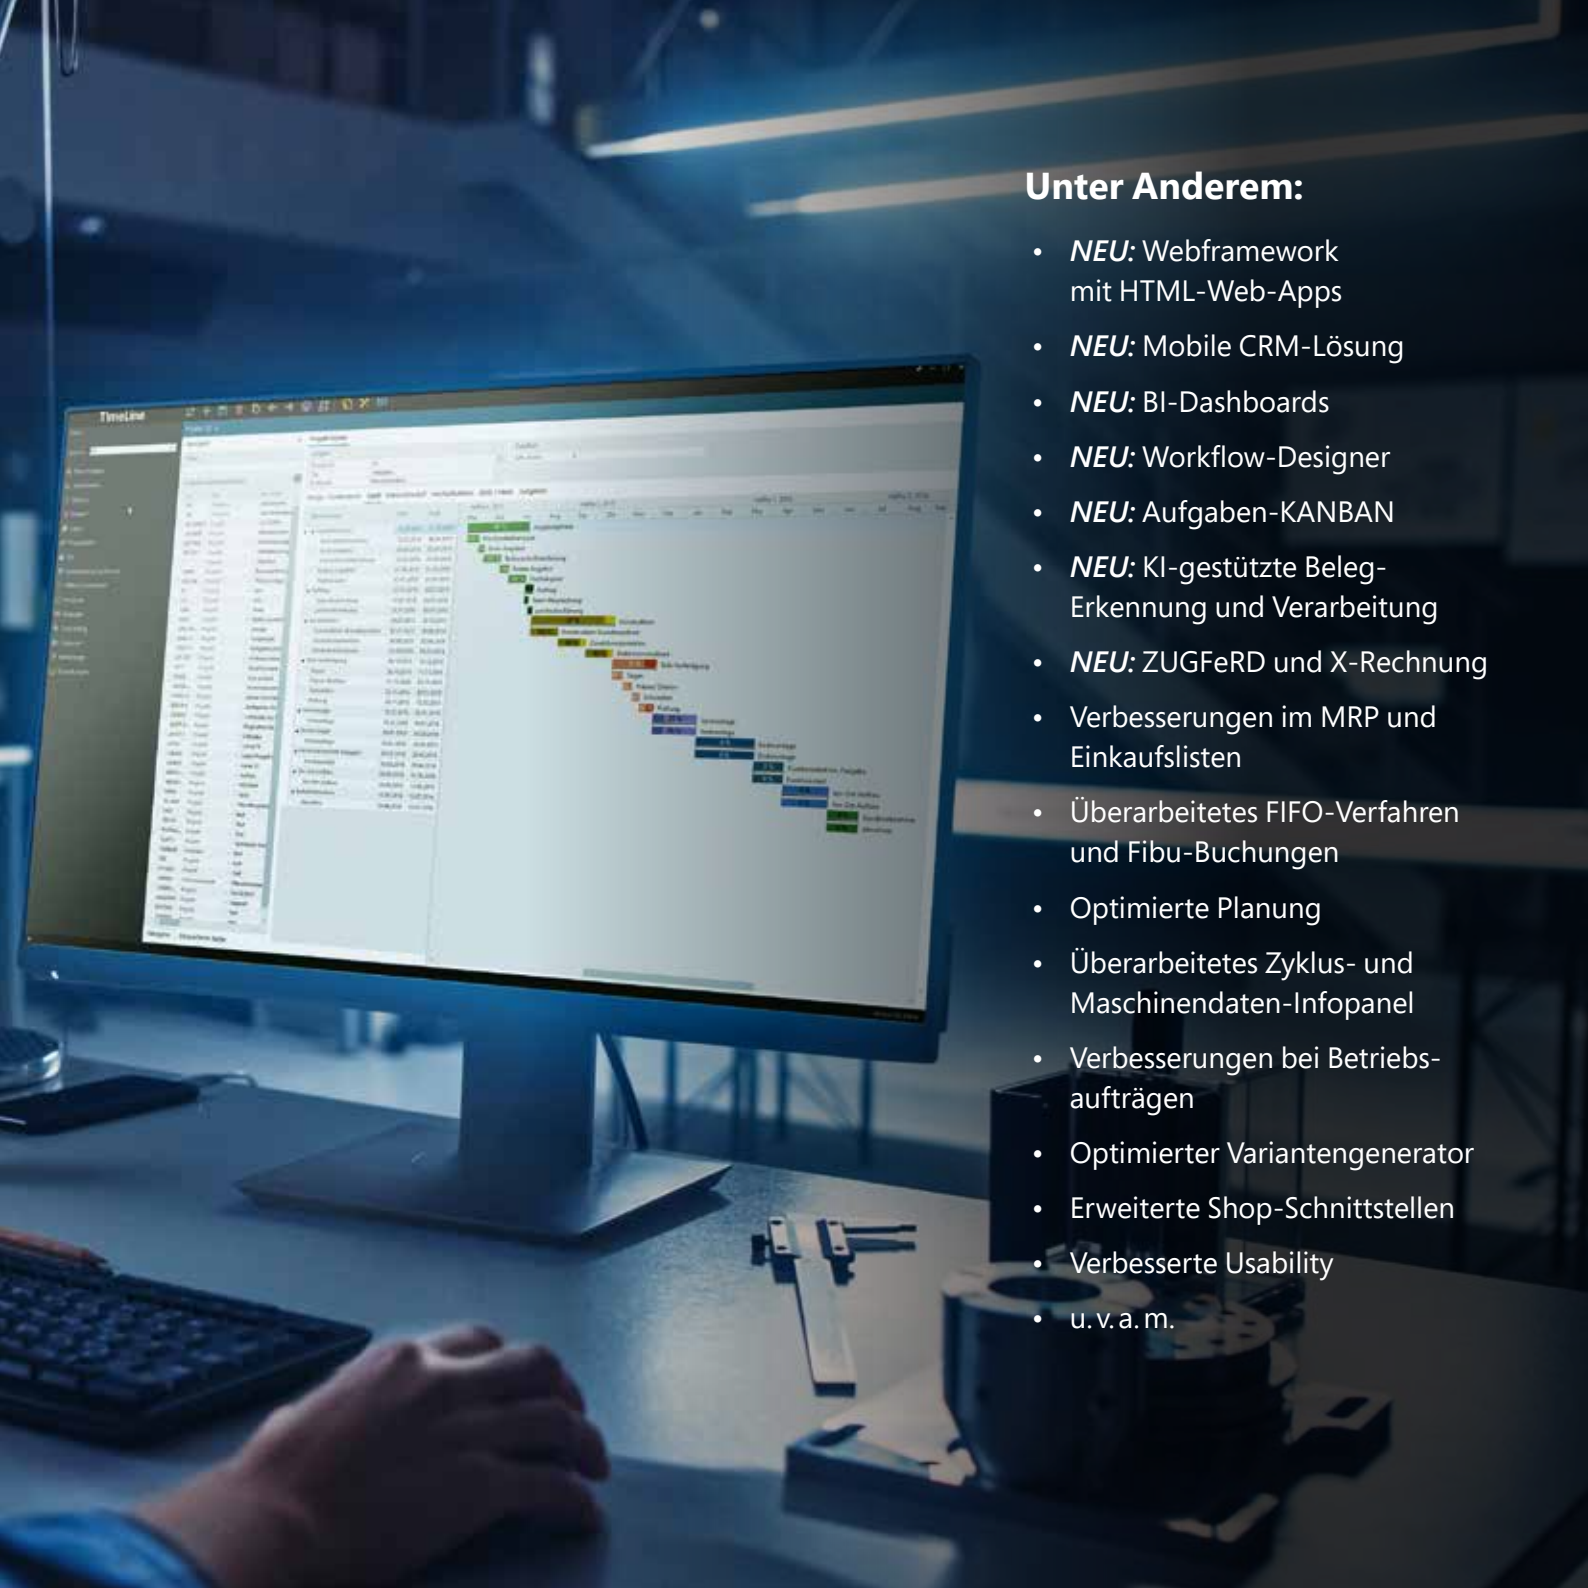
TimeLine

**Unter Anderem:**

- *NEU:* Webframework mit HTML-Web-Apps
- *NEU:* Mobile CRM-Lösung
- *NEU:* BI-Dashboards
- *NEU:* Workflow-Designer
- *NEU:* Aufgaben-KANBAN
- *NEU:* KI-gestützte Beleg-Erkennung und Verarbeitung
- *NEU:* ZUGFeRD und X-Rechnung
- Verbesserungen im MRP und Einkaufslisten
- Überarbeitetes FIFO-Verfahren und Fibu-Buchungen
- Optimierte Planung
- Überarbeitetes Zyklus- und Maschinendaten-Infopanel
- Verbesserungen bei Betriebsaufträgen
- Optimierter Variantengenerator
- Erweiterte Shop-Schnittstellen
- Verbesserte Usability
- u.v.a.m.